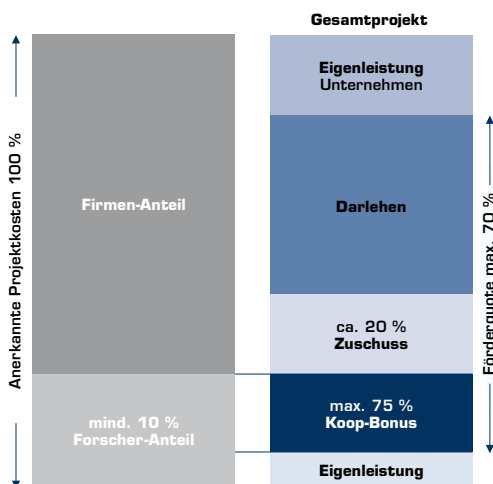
Gesamtprojekt

Anerkannte Projektkosten 100 %

Firmen-Anteil

mind. 10 %
Forscher-Anteil

Eigenleistung
Unternehmen

Darlehen

ca. 20 %
Zuschuss

max. 75 %
Koop-Bonus

Eigenleistung

Förderquote max. 70 %